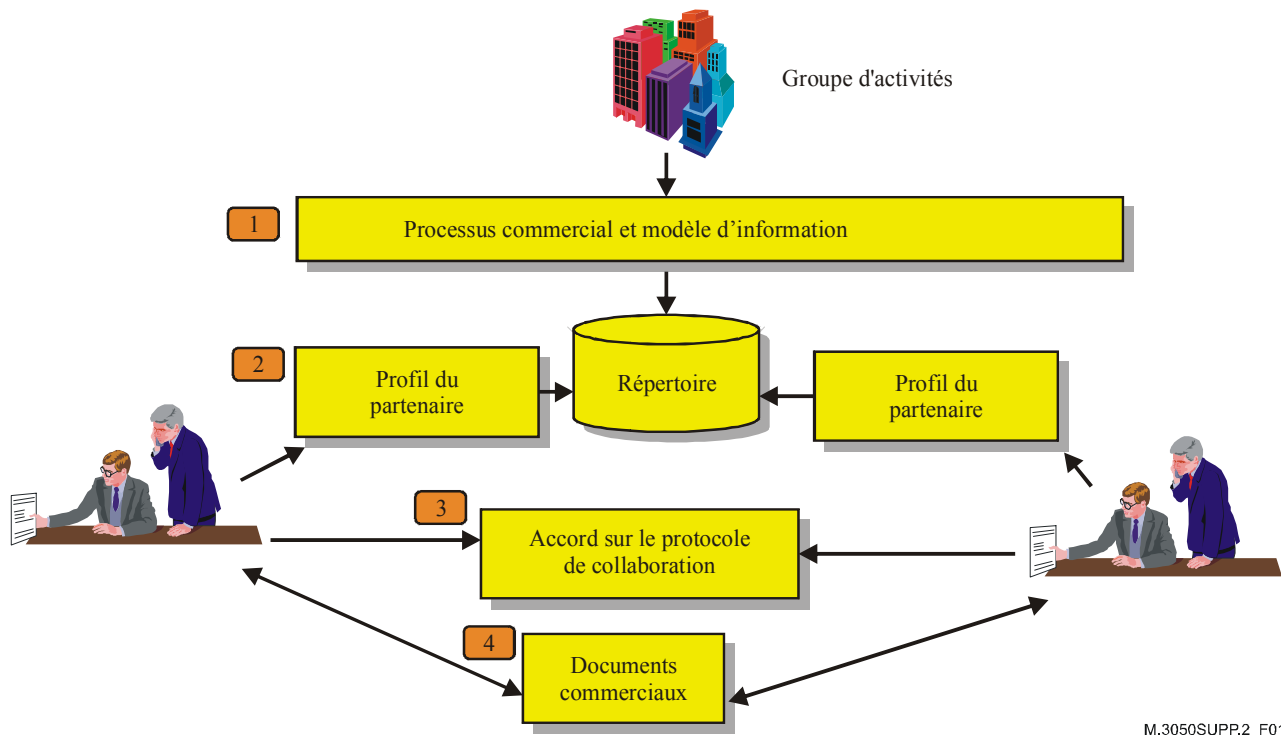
Groupe d'activités

1

Processus commercial et modèle d'information

2

Profil du partenaire

Répertoire

Profil du partenaire

3

Accord sur le protocole de collaboration

4

Documents commerciaux

M.3050SUPP.2_F01